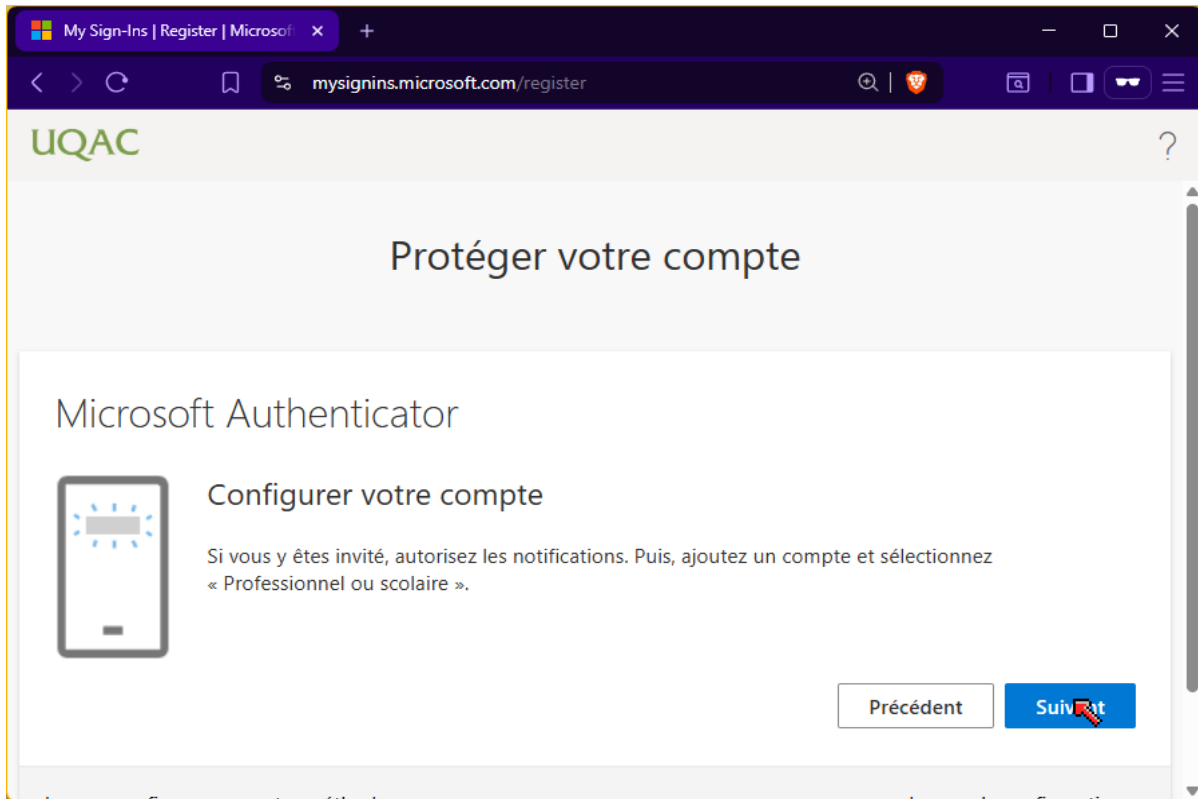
My Sign-Ins | Register | Microsof

mysignins.microsoft.com/register

UQAC

?

Protéger votre compte

Microsoft Authenticator

Configurer votre compte

Si vous y êtes invité, autorisez les notifications. Puis, ajoutez un compte et sélectionnez « Professionnel ou scolaire ».

Précédent

Suiv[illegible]t